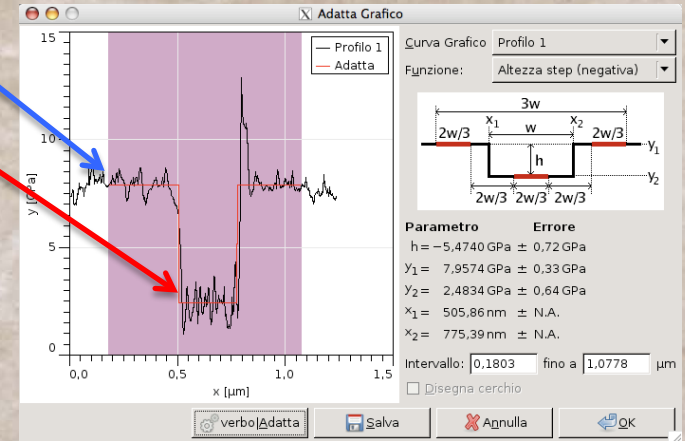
Adatta Grafico

15
10
5
0
y [GPa]
0,0
0,5
1,0
1,5
x [µm]

Profilo 1
Adatta

Curva Grafico Profilo 1
Funzione: Altezza step (negativa)

3w
x$_1$
x$_2$
2w/3
w
2w/3
h
y$_1$
y$_2$
2w/3
2w/3
2w/3

| Parametro | Errore |
|---|---|
| h = −5,4740 GPa | ± 0,72 GPa |
| y$_1$ = 7,9574 GPa | ± 0,33 GPa |
| y$_2$ = 2,4834 GPa | ± 0,64 GPa |
| x$_1$ = 505,86 nm | ± N.A. |
| x$_2$ = 775,39 nm | ± N.A. |

Intervallo: 0,1803 fino a 1,0778 µm

Disegna cerchio

verbo|Adatta
Salva
Annulla
OK